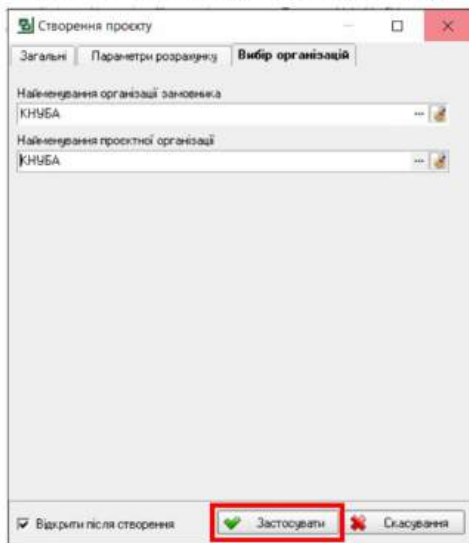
Створення проекту

Загальні | Параметри розрахунку | Вибір організацій

Найменування організації замовника
КНУБА

Найменування проектної організації
КНУБА

Відкрити після створення

Застосувати

Скасування